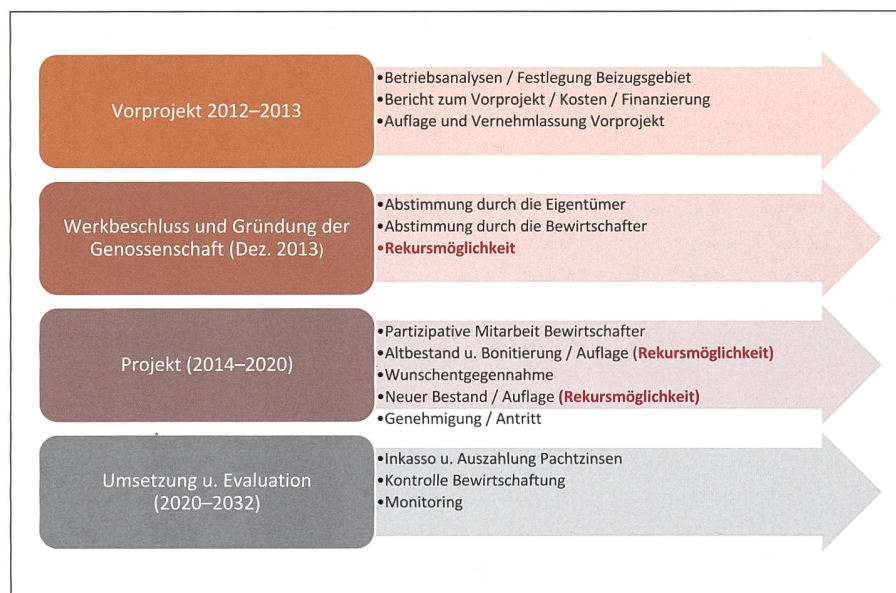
Vorprojekt 2012–2013

•Betriebsanalysen / Festlegung Beizugsgebiet
•Bericht zum Vorprojekt / Kosten / Finanzierung
•Auflage und Vernehmlassung Vorprojekt

Werkbeschluss und Gründung der Genossenschaft (Dez. 2013)

•Abstimmung durch die Eigentümer
•Abstimmung durch die Bewirtschafter
•Rekursmöglichkeit

Projekt (2014–2020)

•Partizipative Mitarbeit Bewirtschafter
•Altbestand u. Bonitierung / Auflage (Rekursmöglichkeit)
•Wunschentgegennahme
•Neuer Bestand / Auflage (Rekursmöglichkeit)
•Genehmigung / Antritt

Umsetzung u. Evaluation (2020–2032)

•Inkasso u. Auszahlung Pachtzinsen
•Kontrolle Bewirtschaftung
•Monitoring